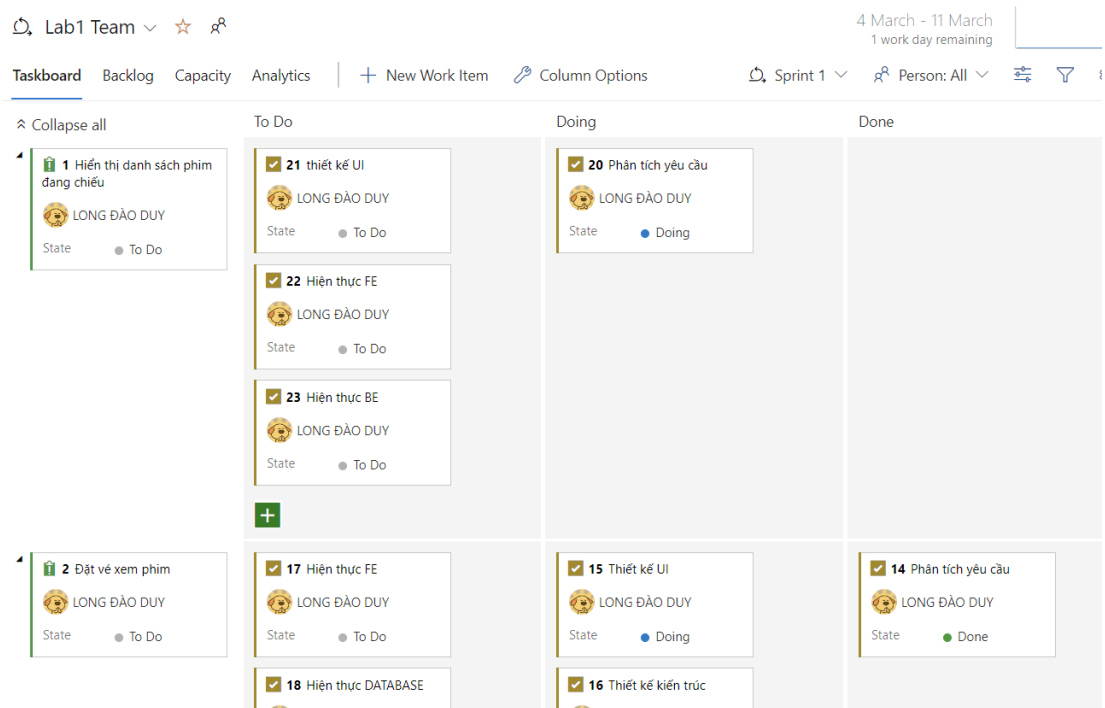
Lab1 Team

4 March - 11 March
1 work day remaining

Taskboard Backlog Capacity Analytics New Work Item Column Options Sprint 1 Person: All

Collapse all

To Do

Doing

Done

1 Hiển thị danh sách phim đang chiếu
LONG ĐÀO DUY
State To Do

21 thiết kế UI
LONG ĐÀO DUY
State To Do

22 Hiện thực FE
LONG ĐÀO DUY
State To Do

23 Hiện thực BE
LONG ĐÀO DUY
State To Do

20 Phân tích yêu cầu
LONG ĐÀO DUY
State Doing

2 Đặt vé xem phim
LONG ĐÀO DUY
State To Do

17 Hiện thực FE
LONG ĐÀO DUY
State To Do

18 Hiện thực DATABASE

15 Thiết kế UI
LONG ĐÀO DUY
State Doing

16 Thiết kế kiến trúc

14 Phân tích yêu cầu
LONG ĐÀO DUY
State Done